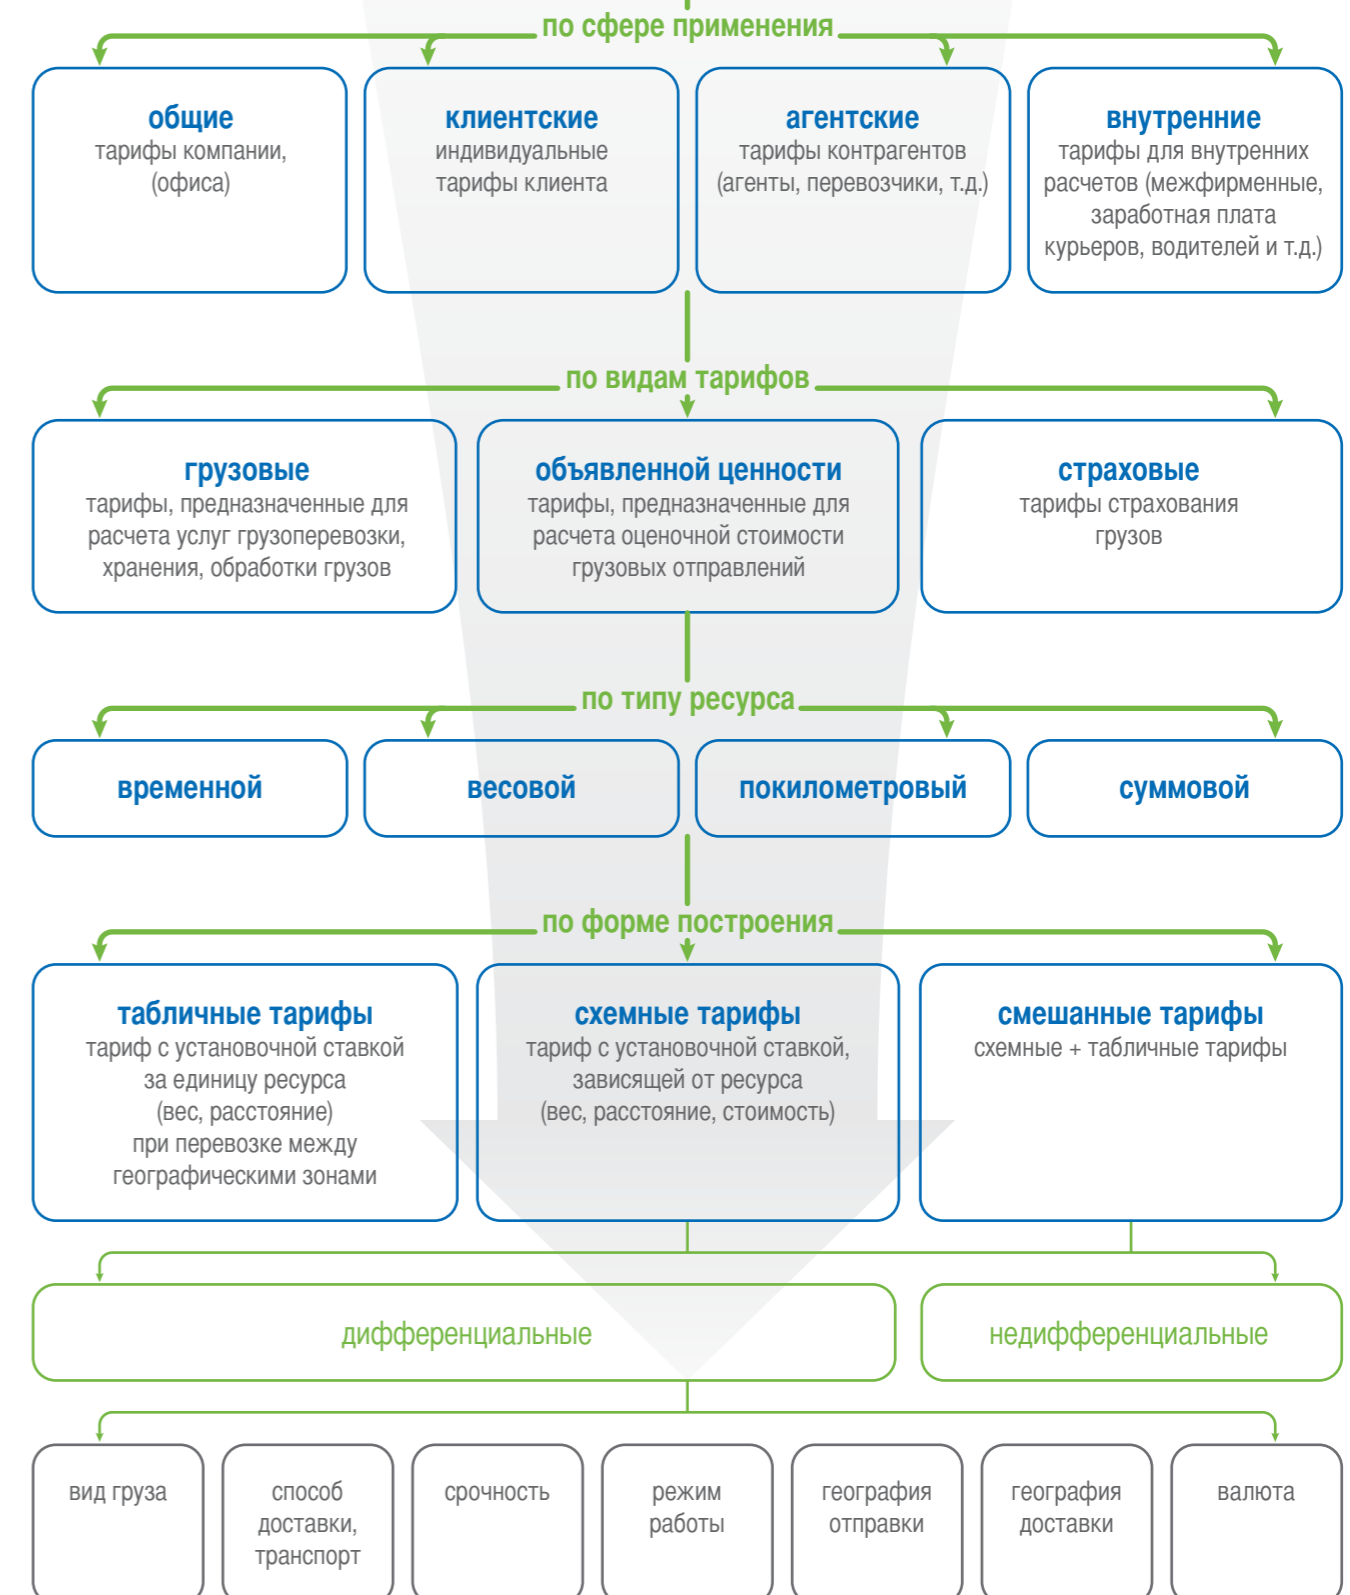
по сфере применения

общие
тарифы компании, (офиса)

клиентские
индивидуальные тарифы клиента

агентские
тарифы контрагентов (агенты, перевозчики, т.д.)

внутренние
тарифы для внутренних расчетов (межфирменные, заработная плата курьеров, водителей и т.д.)

по видам тарифов

грузовые
тарифы, предназначенные для расчета услуг грузоперевозки, хранения, обработки грузов

объявленной ценности
тарифы, предназначенные для расчета оценочной стоимости грузовых отправлений

страховые
тарифы страхования грузов

по типу ресурса

временной

весовой

покилометровый

суммовой

по форме построения

табличные тарифы
тариф с установочной ставкой за единицу ресурса (вес, расстояние) при перевозке между географическими зонами

схемные тарифы
тариф с установочной ставкой, зависящей от ресурса (вес, расстояние, стоимость)

смешанные тарифы
схемные + табличные тарифы

дифференциальные

недифференциальные

вид груза

способ доставки, транспорт

срочность

режим работы

география отправки

география доставки

валюта